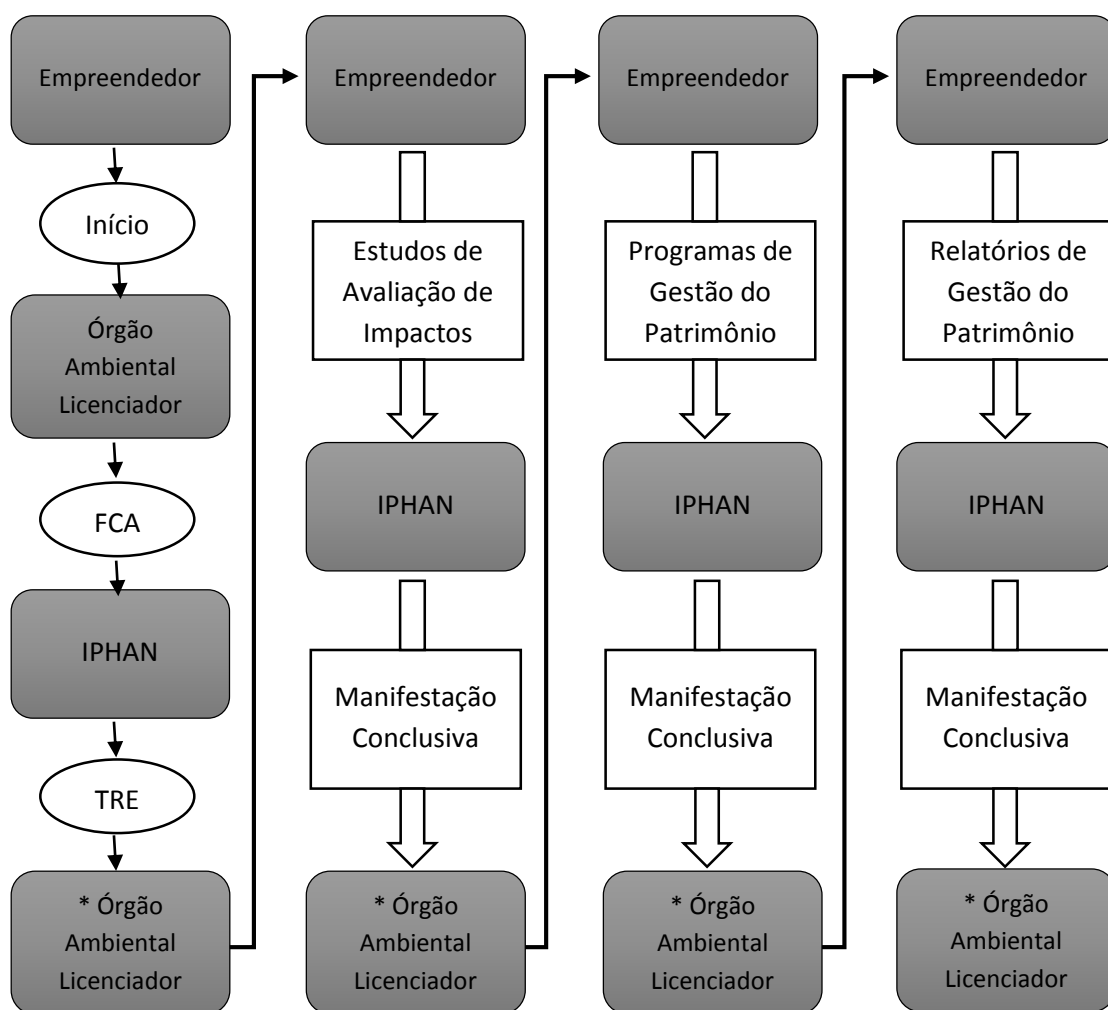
Empreendedor

Início

Órgão Ambiental Licenciador

FCA

IPHAN

TRE

* Órgão Ambiental Licenciador

Empreendedor

Estudos de Avaliação de Impactos

IPHAN

Manifestação Conclusiva

* Órgão Ambiental Licenciador

Empreendedor

Programas de Gestão do Patrimônio

IPHAN

Manifestação Conclusiva

* Órgão Ambiental Licenciador

Empreendedor

Relatórios de Gestão do Patrimônio

IPHAN

Manifestação Conclusiva

* Órgão Ambiental Licenciador